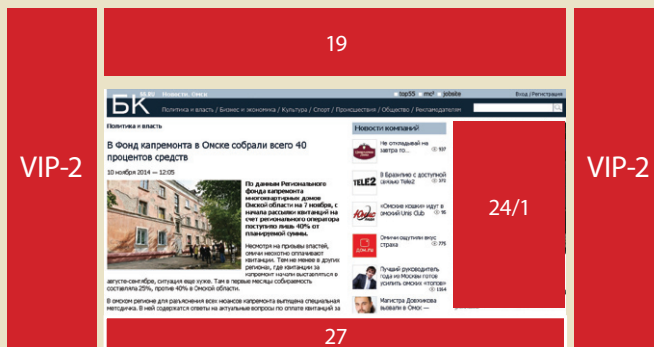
VIP-2

19

VIP-2

БК

Новости Омска

Вход | Регистрация

Политика и власть / Бизнес и экономика / Культура / Спорт / Происшествия / Общество / Рекламодателям

Политика и власть

В Фонд капремонта в Омске собрали всего 40 процентов средств

10 ноября 2014 — 12:05

По данным Регионального фонда капремонта многоквартирных домов Омской области на 7 ноября, с начала рассылки квитанций на счет регионального оператора поступило лишь 40% от планируемой суммы.

Несмотря на призывы властей, омичи неохотно оплачивают квитанции. Тем не менее в других регионах, где квитанции за капремонт начали выставляться в августе-сентябре, ситуация еще хуже. Там в первые месяцы собираемость составляла 25%, против 40% в Омской области.

В омском регионе для разъяснения всех нюансов капремонта выпущена специальная методичка. В ней содержатся ответы на актуальные вопросы по оплате квитанций за

Новости компаний

Не откладывай на завтра то...

В Брашкино с доступной связью Tele2

«Омские кошки» идут в Omski Club

Отличи доступную визит страха

Лучший руководитель года из Омска готов усилить омские «топов»

Магистра Довженкова вызвали в Омск —

24/1

27